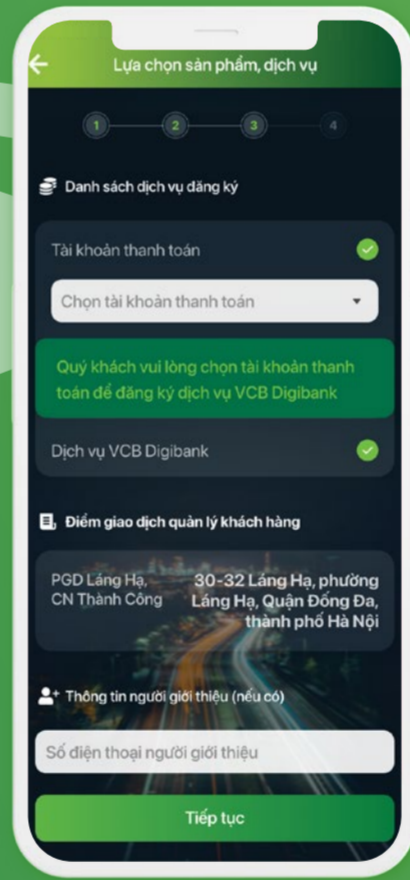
Lựa chọn sản phẩm, dịch vụ

1 2 3 4

Danh sách dịch vụ đăng ký

Tài khoản thanh toán

Chọn tài khoản thanh toán

Quý khách vui lòng chọn tài khoản thanh toán để đăng ký dịch vụ VCB Digibank

Dịch vụ VCB Digibank

Điểm giao dịch quản lý khách hàng

PGD Láng Hạ, CN Thành Công

30-32 Láng Hạ, phường Láng Hạ, Quận Đống Đa, thành phố Hà Nội

Thông tin người giới thiệu (nếu có)

Số điện thoại người giới thiệu

Tiếp tục